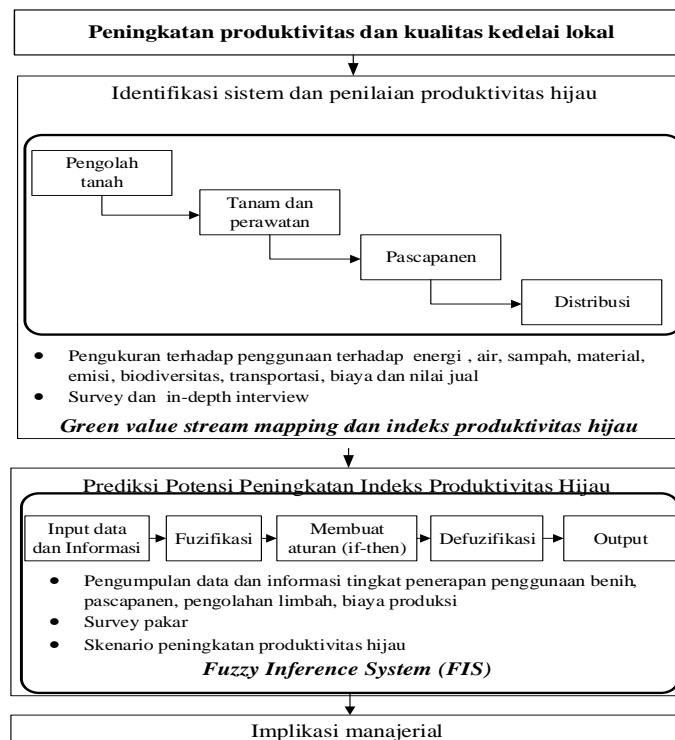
**Peningkatan produktivitas dan kualitas kedelai lokal**

Identifikasi sistem dan penilaian produktivitas hijau

Pengolah tanah

Tanam dan perawatan

Pascapanen

Distribusi

- Pengukuran terhadap penggunaan terhadap energi , air, sampah, material, emisi, biodiversitas, transportasi, biaya dan nilai jual
- Survey dan in-depth interview

***Green value stream mapping dan indeks produktivitas hijau***

Prediksi Potensi Peningkatan Indeks Produktivitas Hijau

Input data dan Informasi

Fuzifikasi

Membuat aturan (if-then)

Defuzifikasi

Output

- Pengumpulan data dan informasi tingkat penerapan penggunaan benih, pascapanen, pengolahan limbah, biaya produksi
- Survey pakar
- Skenario peningkatan produktivitas hijau

***Fuzzy Inference System (FIS)***

Implikasi manajerial